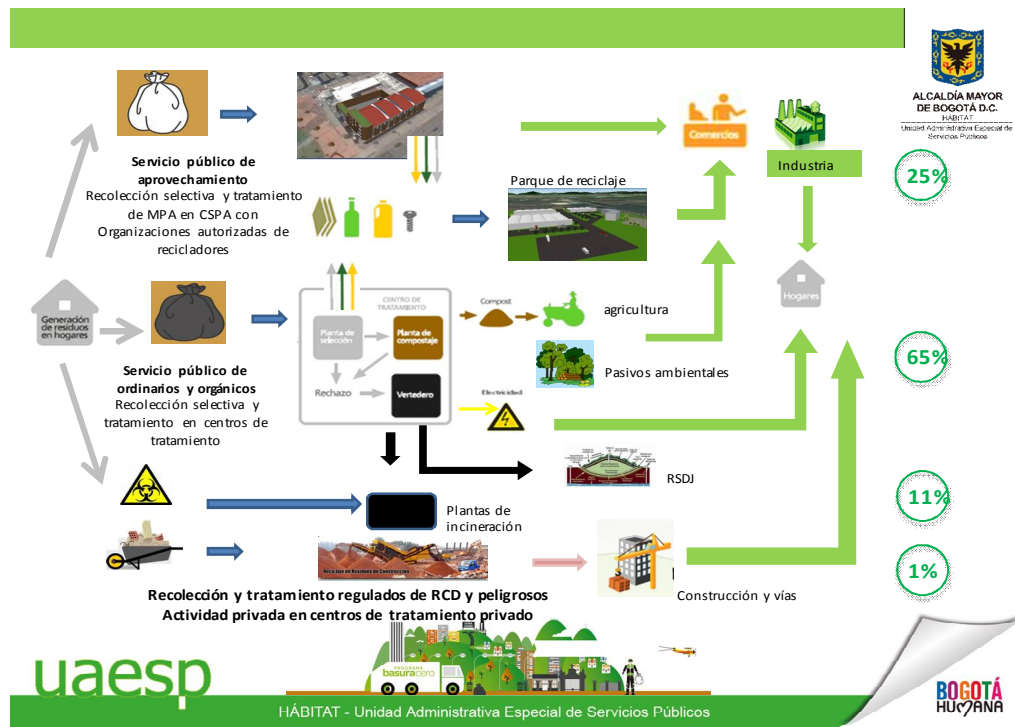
ALCALDÍA MAYOR DE BOGOTÁ D.C.
HÁBITAT
Unidad Administrativa Especial de Servicios Públicos

Servicio público de aprovechamiento
Recolección selectiva y tratamiento de MPA en CSPA con Organizaciones autorizadas de recicladores

Parque de reciclaje

Comercios

Industria

25%

Generación de residuos en hogares

CENTRO DE TRATAMIENTO
Planta de selección
Planta de compostaje
Rechazo
Vertedero

Compost
agricultura

Pasivos ambientales

Electricidad

Hogares

65%

Servicio público de ordinarios y orgánicos
Recolección selectiva y tratamiento en centros de tratamiento

RSDJ

11%

Plantas de incineración

1%

Construcción y vías

Recolección y tratamiento regulados de RCD y peligrosos
Actividad privada en centros de tratamiento privado

PROGRAMA basura cero

uaesp

HÁBITAT - Unidad Administrativa Especial de Servicios Públicos

BOGOTÁ HUMANA